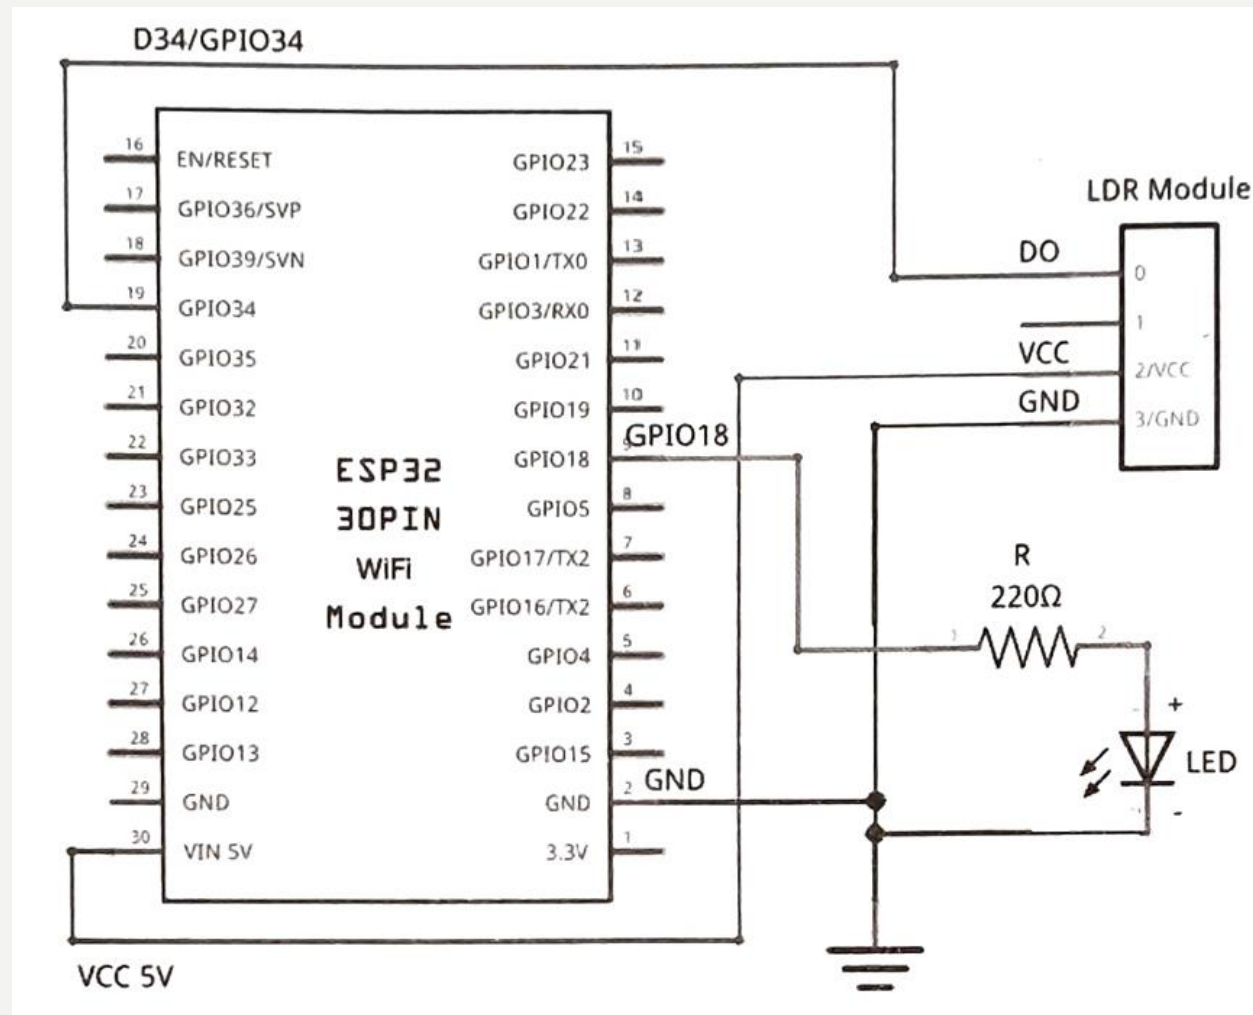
D34/GPIO34

16 EN/RESET
17 GPIO36/SVP
18 GPIO39/SVN
19 GPIO34
20 GPIO35
21 GPIO32
22 GPIO33
23 GPIO25
24 GPIO26
25 GPIO27
26 GPIO14
27 GPIO12
28 GPIO13
29 GND
30 VIN 5V

ESP32
30PIN
WiFi
Module

GPIO23 15
GPIO22 14
GPIO1/TX0 13
GPIO3/RX0 12
GPIO21 11
GPIO19 10
GPIO18 9
GPIO5 8
GPIO17/TX2 7
GPIO16/TX2 6
GPIO4 5
GPIO2 4
GPIO15 3
GND 2
3.3V 1

LDR Module
DO 0
1
VCC 2/VCC
GND 3/GND

GPIO18

R
220Ω
1 2

+
LED
-

GND

VCC 5V